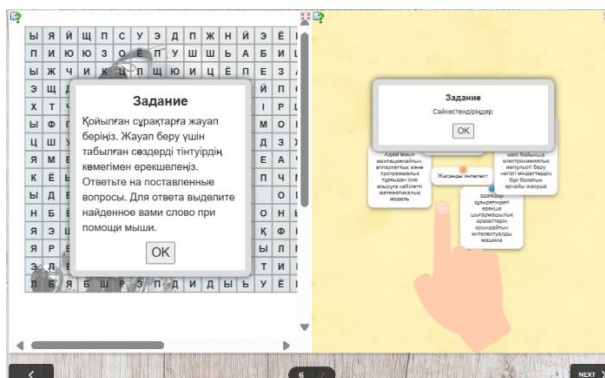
Задание

Қойылған сұрақтарға жауап беріңіз. Жауап беру үшін табылған сөздерді тінтуірдің көмегімен ерекшелеңіз. Ответьте на поставленные вопросы. Для ответа выделите найденное вами слово при помощи мыши.

OK

Задание

Сәйкестендіріңдер.

OK

Адам мен мен жасалынатын аппараттық және программалық туындыны іске асыруға қабілетті математикалық модель

Жасанды интеллект

желі бойынша электрондық импульсті беру негізгі міндеттерді бір болатын арнайы жасуша

ерекше шығармашылық процесс

NEXT